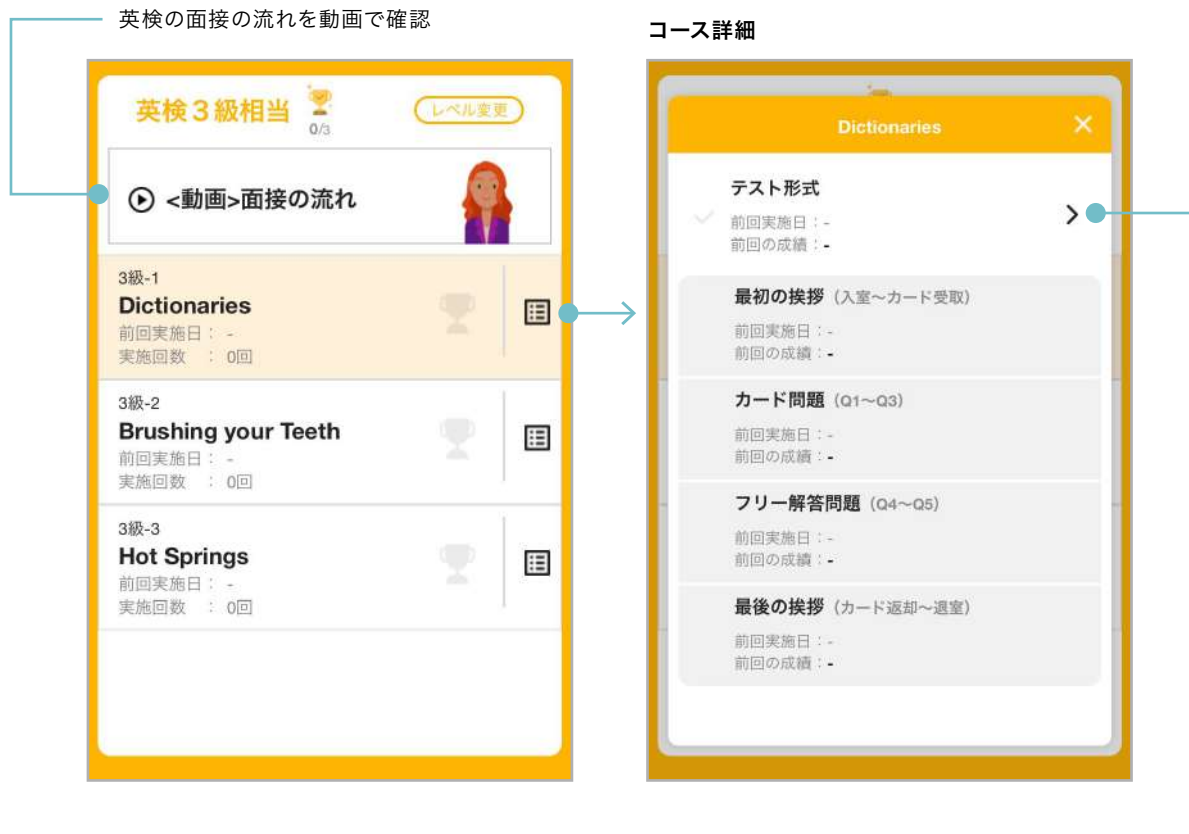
英検の面接の流れを動画で確認

英検３級相当 0/3 レベル変更

<動画>面接の流れ

3級-1
Dictionaries
前回実施日： -
実施回数 ： 0回

3級-2
Brushing your Teeth
前回実施日： -
実施回数 ： 0回

3級-3
Hot Springs
前回実施日： -
実施回数 ： 0回

コース詳細

Dictionaries

テスト形式
前回実施日：-
前回の成績：-

最初の挨拶（入室～カード受取）
前回実施日：-
前回の成績：-

カード問題（Q1～Q3）
前回実施日：-
前回の成績：-

フリー解答問題（Q4～Q5）
前回実施日：-
前回の成績：-

最後の挨拶（カード返却～退室）
前回実施日：-
前回の成績：-